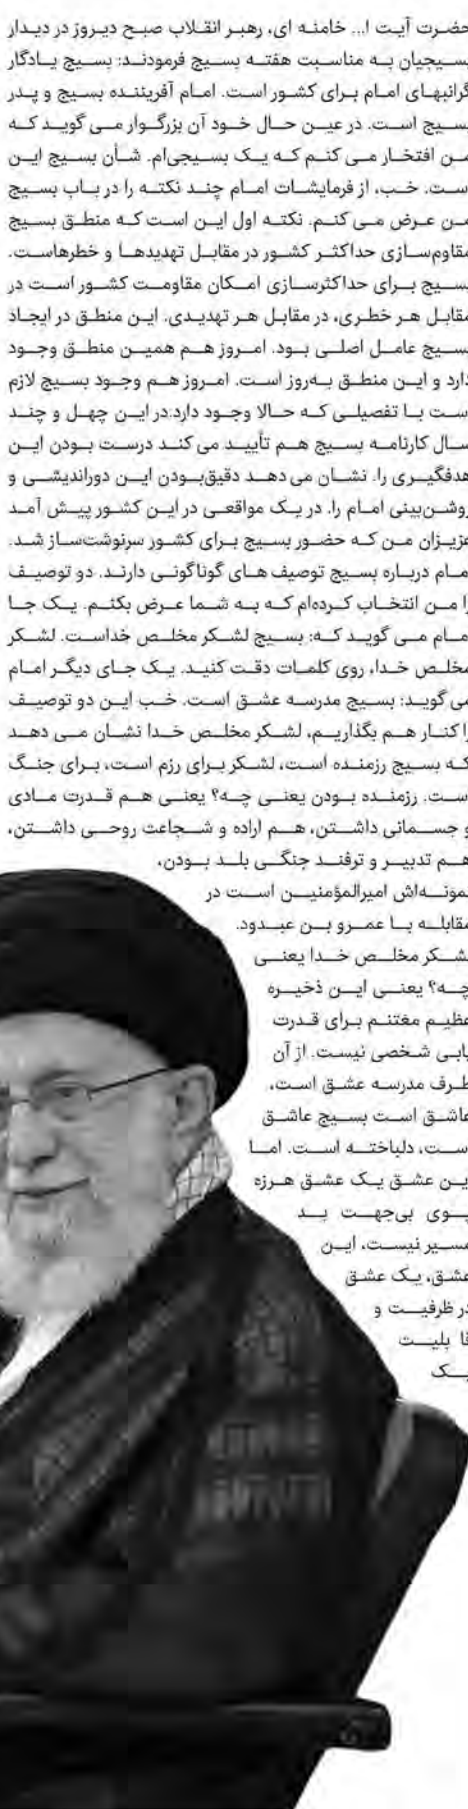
حضرت آیت ا... خامنه ای، رهبر انقلاب صبح دیروز در دیدار بسیجیان به مناسبت هفته بسیج فرمودند: بسیج یادگار گرانبهای امام برای کشور است. امام آفریننده بسیج و پدر بسیج است. در عین حال خود آن بزرگوار می گوید که من افتخار می کنم که یک بسیجی‌ام. شأن بسیج این است. خب، از فرمایشات امام چند نکته را در باب بسیج من عرض می کنم. نکته اول این است که منطق بسیج مقاوم‌سازی حداکثر کشور در مقابل تهدیدها و خطرهاست. بسیج برای حداکثرسازی امکان مقاومت کشور است در مقابل هر خطری، در مقابل هر تهدیدی. این منطق در ایجاد بسیج عامل اصلی بود. امروز هم همین منطق وجود دارد و این منطق به‌روز است. امروز هم وجود بسیج لازم است با تفصیلی که حالا وجود دارد.در این چهل و چند سال کارنامه بسیج هم تأیید می کند درست بودن این هدفگیری را. نشان می دهد دقیق‌بودن این دوراندیشی و روشن‌بینی امام را. در یک مواقعی در این کشور پیش آمد عزیزان من که حضور بسیج برای کشور سرنوشت‌ساز شد. امام درباره بسیج توصیف های گوناگونی دارند. دو توصیف را من انتخاب کرده‌ام که به شما عرض بکنم. یک جا امام می گوید که: بسیج لشکر مخلص خداست. لشکر مخلص خدا، روی کلمات دقت کنید. یک جای دیگر امام می گوید: بسیج مدرسه عشق است. خب این دو توصیف را کنار هم بگذاریم، لشکر مخلص خدا نشان می دهد که بسیج رزمنده است، لشکر برای رزم است، برای جنگ است. رزمنده بودن یعنی چه؟ یعنی هم قدرت مادی و جسمانی داشتن، هم اراده و شجاعت روحی داشتن، هم تدبیر و ترفند جنگی بلد بودن، نمونه‌اش امیرالمؤمنین است در مقابله با عمرو بن عبدود. لشکر مخلص خدا یعنی چه؟ یعنی این ذخیره عظیم مغتنم برای قدرت یابی شخصی نیست. از آن طرف مدرسه عشق است، عاشق است بسیج عاشق است، دلباخته است. اما این عشق یک عشق هرزه پوی بی‌جهت بد مسیر نیست، این عشق، یک عشق در ظرفیت و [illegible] بلیت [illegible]ک